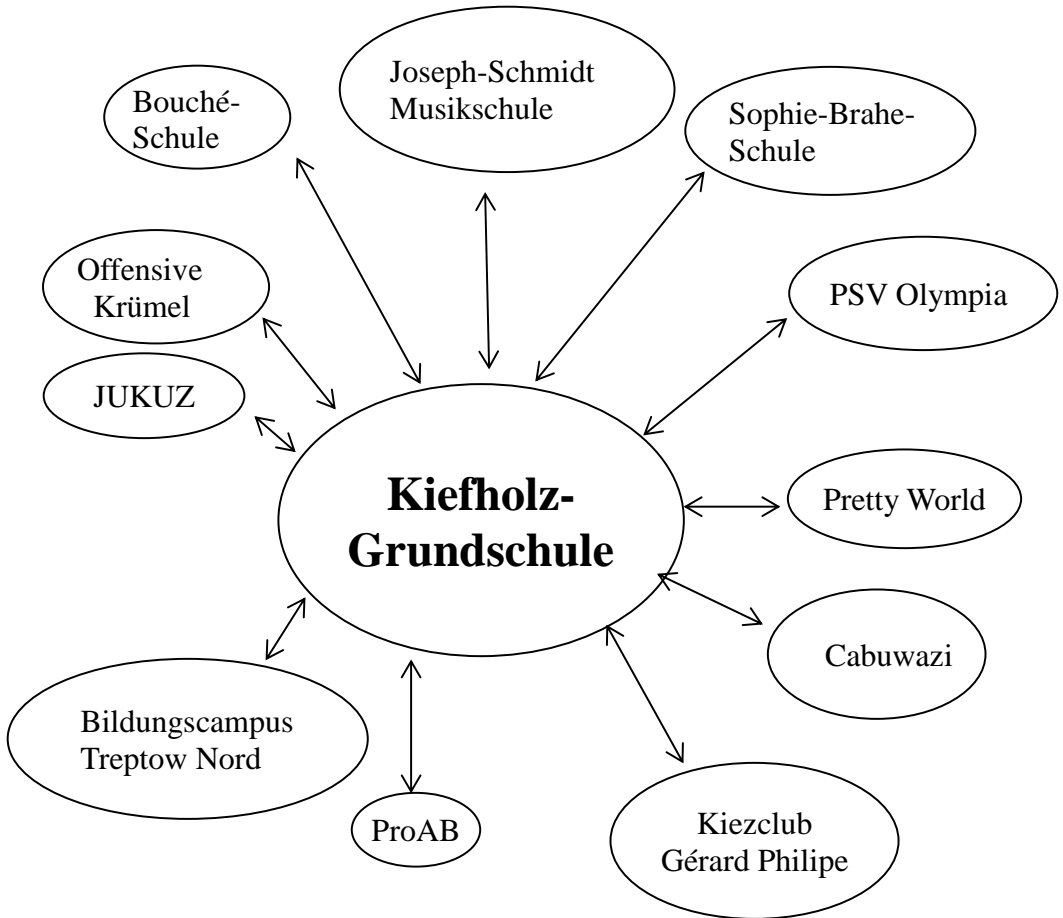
Joseph-Schmidt Musikschule

Bouché-Schule

Sophie-Brahe-Schule

Offensive Krümel

PSV Olympia

JUKUZ

Kiefholz-Grundschule

Pretty World

Cabuwazi

Bildungscampus Treptow Nord

ProAB

Kiezclub Gérard Philipe